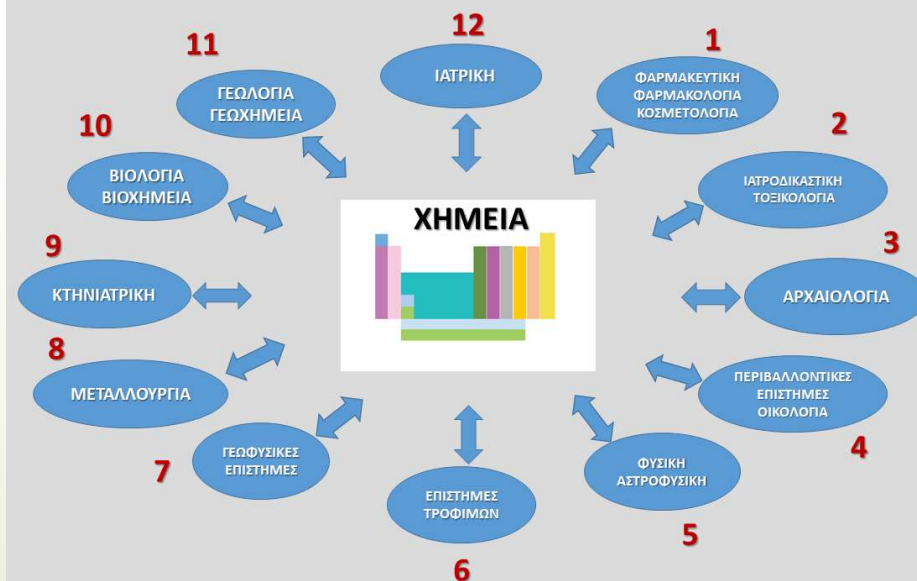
ΧΗΜΕΙΑ

12
ΙΑΤΡΙΚΗ

1
ΦΑΡΜΑΚΕΥΤΙΚΗ
ΦΑΡΜΑΚΟΛΟΓΙΑ
ΚΟΣΜΕΤΟΛΟΓΙΑ

2
ΙΑΤΡΟΔΙΚΑΣΤΙΚΗ
ΤΟΞΙΚΟΛΟΓΙΑ

3
ΑΡΧΑΙΟΛΟΓΙΑ

ΠΕΡΙΒΑΛΛΟΝΤΙΚΕΣ
ΕΠΙΣΤΗΜΕΣ
ΟΙΚΟΛΟΓΙΑ
4

ΦΥΣΙΚΗ
ΑΣΤΡΟΦΥΣΙΚΗ
5

ΕΠΙΣΤΗΜΕΣ
ΤΡΟΦΙΜΩΝ
6

ΓΕΩΦΥΣΙΚΕΣ
ΕΠΙΣΤΗΜΕΣ
7

8
ΜΕΤΑΛΛΟΥΡΓΙΑ

9
ΚΤΗΝΙΑΤΡΙΚΗ

10
ΒΙΟΛΟΓΙΑ
ΒΙΟΧΗΜΕΙΑ

11
ΓΕΩΛΟΓΙΑ
ΓΕΩΧΗΜΕΙΑ